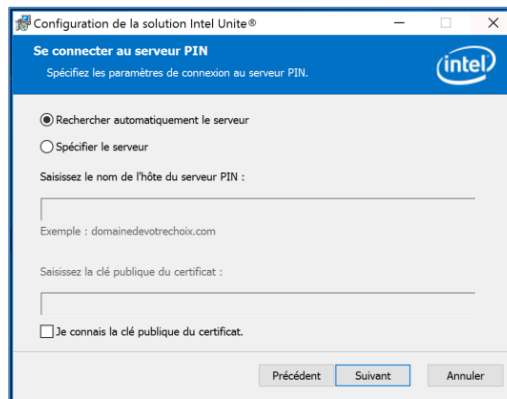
Configuration de la solution Intel Unite®

Se connecter au serveur PIN

Spécifiez les paramètres de connexion au serveur PIN.

intel

Rechercher automatiquement le serveur

Spécifier le serveur

Saisissez le nom de l'hôte du serveur PIN :

Exemple : domainedevotrechoix.com

Saisissez la clé publique du certificat :

Je connais la clé publique du certificat.

Précédent
Suivant
Annuler